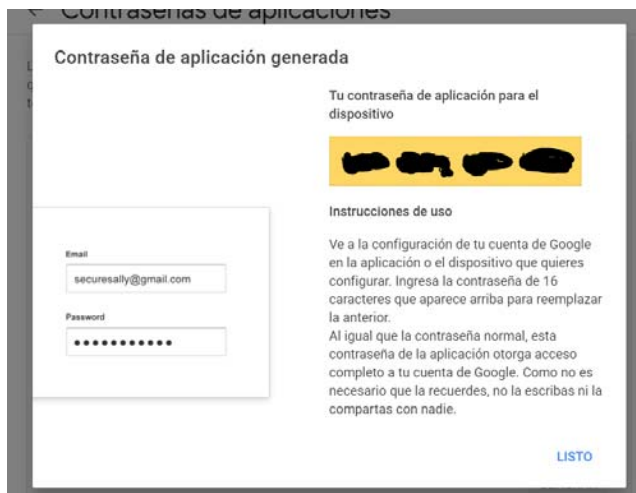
← Contraseñas de aplicaciones

Contraseña de aplicación generada

Email
securesally@gmail.com

Password
••••••••••••

Tu contraseña de aplicación para el dispositivo

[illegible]

Instrucciones de uso

Ve a la configuración de tu cuenta de Google en la aplicación o el dispositivo que quieres configurar. Ingresa la contraseña de 16 caracteres que aparece arriba para reemplazar la anterior.
Al igual que la contraseña normal, esta contraseña de la aplicación otorga acceso completo a tu cuenta de Google. Como no es necesario que la recuerdes, no la escribas ni la compartas con nadie.

LISTO